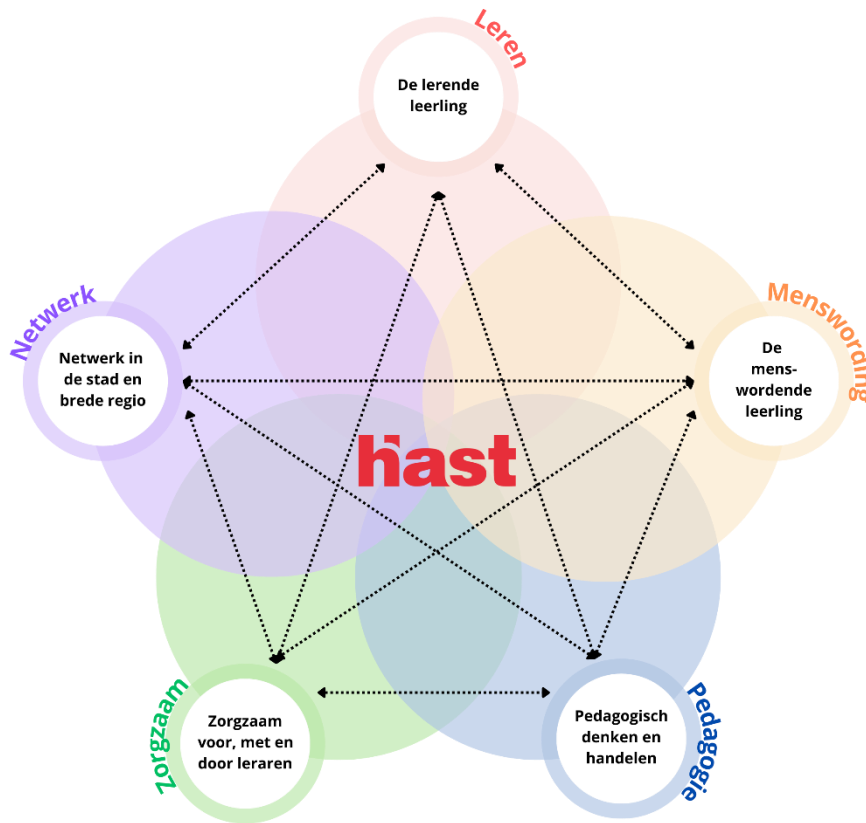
Leren

De lerende leerling

Netwerk

Netwerk in de stad en brede regio

Menswording

De menswordende leerling

hast

Zorgzaam

Zorgzaam voor, met en door leraren

Pedagogie

Pedagogisch denken en handelen